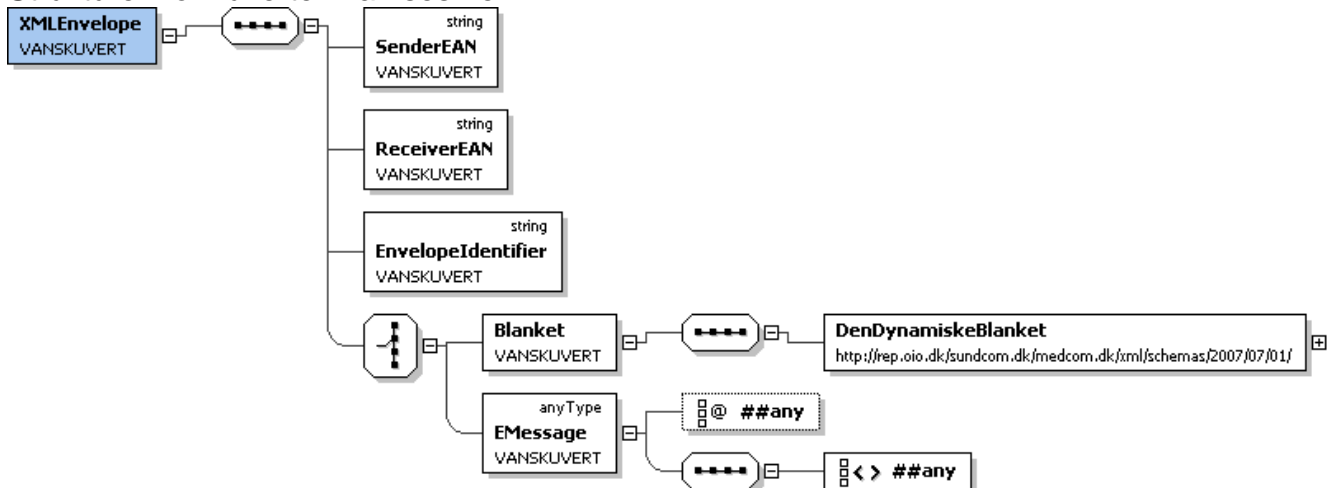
XMLEnvelope
VANSKUVERT

string
SenderEAN
VANSKUVERT

string
ReceiverEAN
VANSKUVERT

string
EnvelopeIdentifier
VANSKUVERT

Blanket
VANSKUVERT

DenDynamiskeBlanket
http://rep.oio.dk/sundcom.dk/medcom.dk/xml/schemas/2007/07/01/

anyType
EMessage
VANSKUVERT

@ ##any

< > ##any